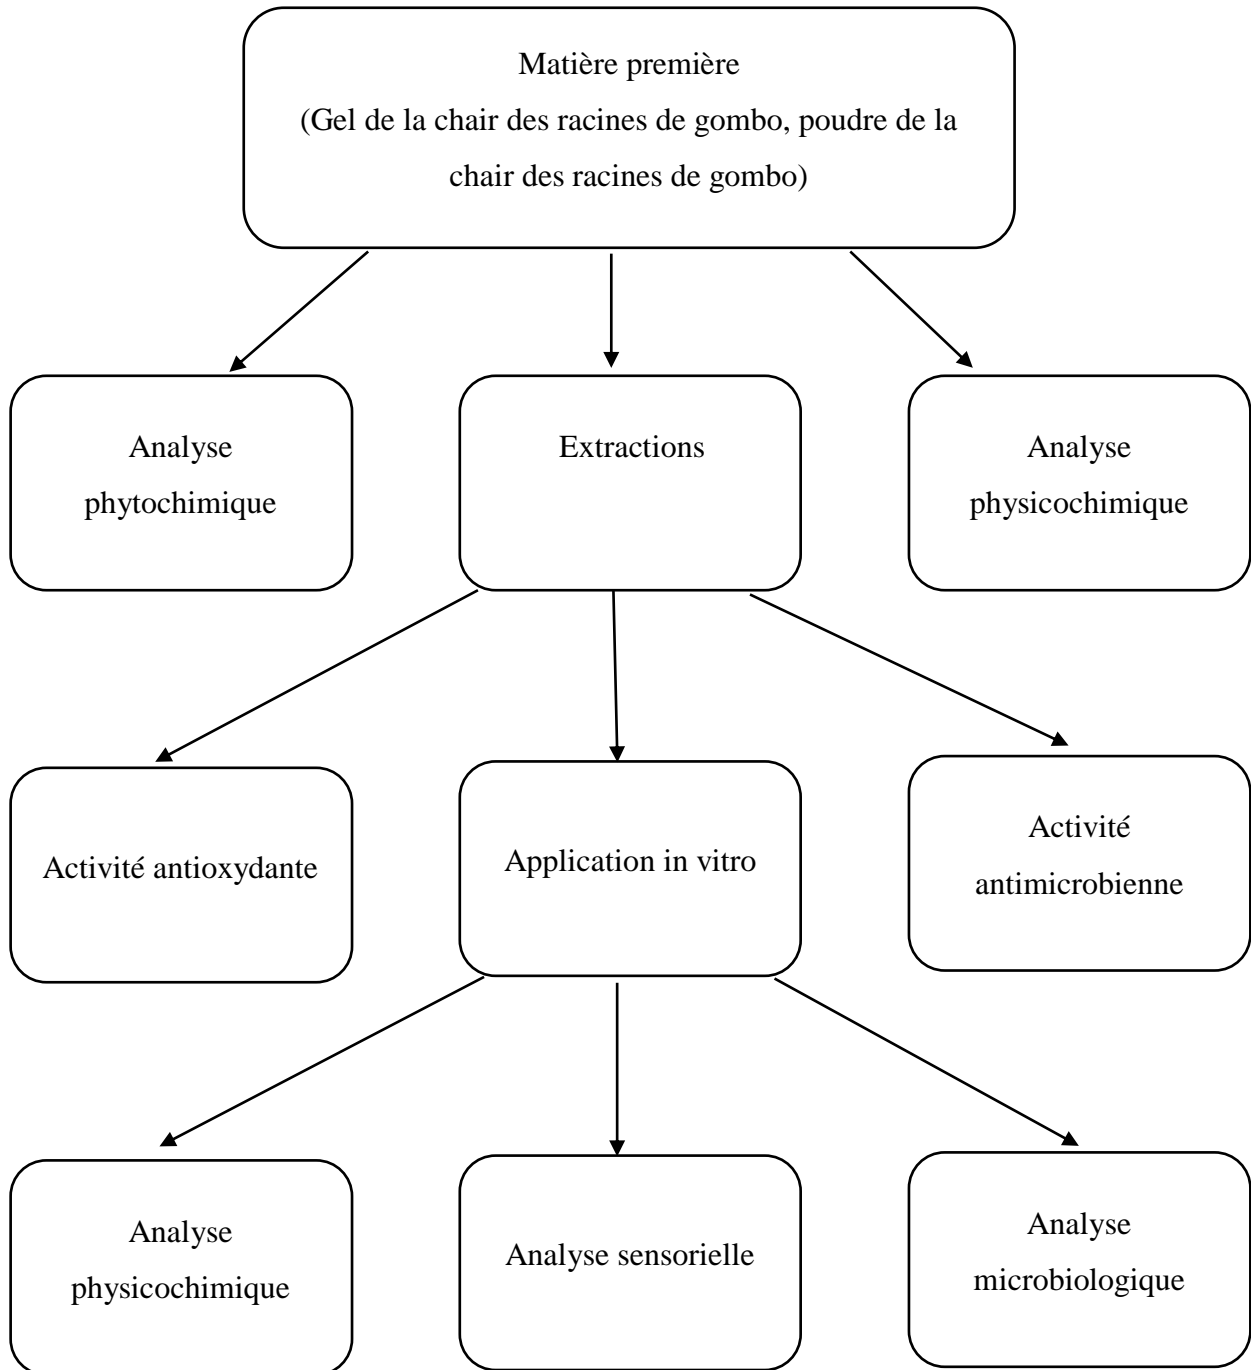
Matière première
(Gel de la chair des racines de gombo, poudre de la chair des racines de gombo)

Analyse phytochimique

Extractions

Analyse physicochimique

Activité antioxydante

Application in vitro

Activité antimicrobienne

Analyse physicochimique

Analyse sensorielle

Analyse microbiologique